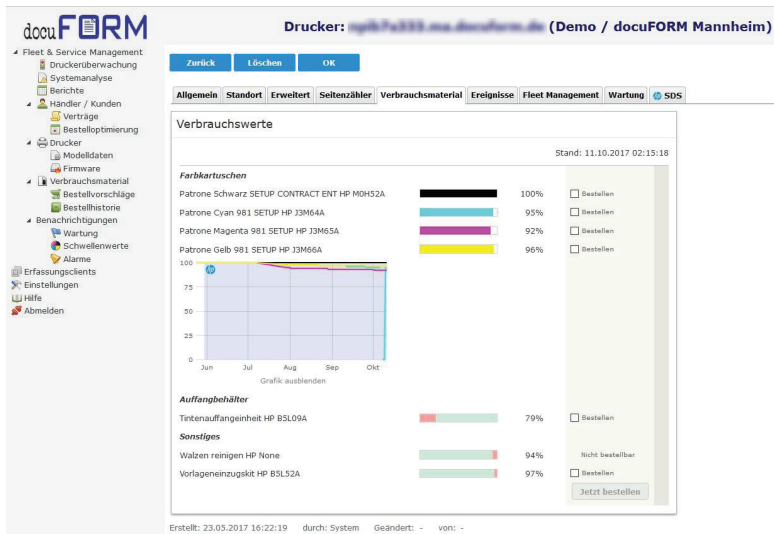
docuFORM

Drucker: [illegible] (Demo / docuFORM Mannheim)

Fleet & Service Management
Druckerüberwachung
Systemanalyse
Berichte
Händler / Kunden
Verträge
Bestelloptimierung
Drucker
Modelldaten
Firmware
Verbrauchsmaterial
Bestellvorschläge
Bestellhistorie
Benachrichtigungen
Wartung
Schwellenwerte
Alarme
Erfassungsclients
Einstellungen
Hilfe
Abmelden

Zurück | Löschen | OK

Allgemein | Standort | Erweitert | Seitenzähler | Verbrauchsmaterial | Ereignisse | Fleet Management | Wartung | SDS

Verbrauchswerte

Stand: 11.10.2017 02:15:18

Farbkartuschen

| | | |
|---|---|---|
| Patrone Schwarz SETUP CONTRACT ENT HP M0H52A | 100% | Bestellen |
| Patrone Cyan 981 SETUP HP J3M64A | 95% | Bestellen |
| Patrone Magenta 981 SETUP HP J3M65A | 92% | Bestellen |
| Patrone Gelb 981 SETUP HP J3M66A | 96% | Bestellen |

100
75
50
25
0
Jun Jul Aug Sep Okt
Grafik ausblenden

Auffangbehälter

| | | |
|---|---|---|
| Tintenauffangeinheit HP B5L09A | 79% | Bestellen |

Sonstiges

| | | |
|---|---|---|
| Walzen reinigen HP None | 94% | Nicht bestellbar |
| Vorlageneinzugskit HP B5L52A | 97% | Bestellen |

Jetzt bestellen

Erstellt: 23.05.2017 16:22:19 durch: System Geändert: - von: -